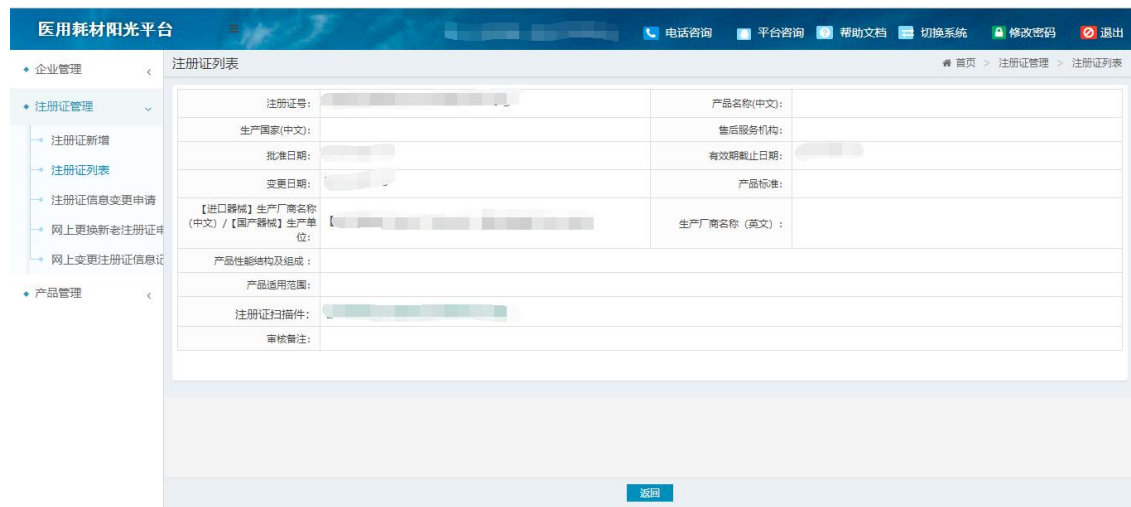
医用耗材阳光平台

电话咨询　平台咨询　帮助文档　切换系统　修改密码　退出

企业管理
注册证管理
注册证新增
注册证列表
注册证信息变更申请
网上更换新老注册证申
网上变更注册证信息记
产品管理

注册证列表

首页 > 注册证管理 > 注册证列表

| 注册证号: | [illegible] | 产品名称(中文): | |
|---|---|---|---|
| 生产国家(中文): | | 售后服务机构: | |
| 批准日期: | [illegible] | 有效期截止日期: | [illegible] |
| 变更日期: | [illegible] | 产品标准: | |
| 【进口器械】生产厂商名称(中文) / 【国产器械】生产单位: | 【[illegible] | 生产厂商名称（英文）: | |
| 产品性能结构及组成: | | | |
| 产品适用范围: | | | |
| 注册证扫描件: | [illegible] | | |
| 审核备注: | | | |

返回